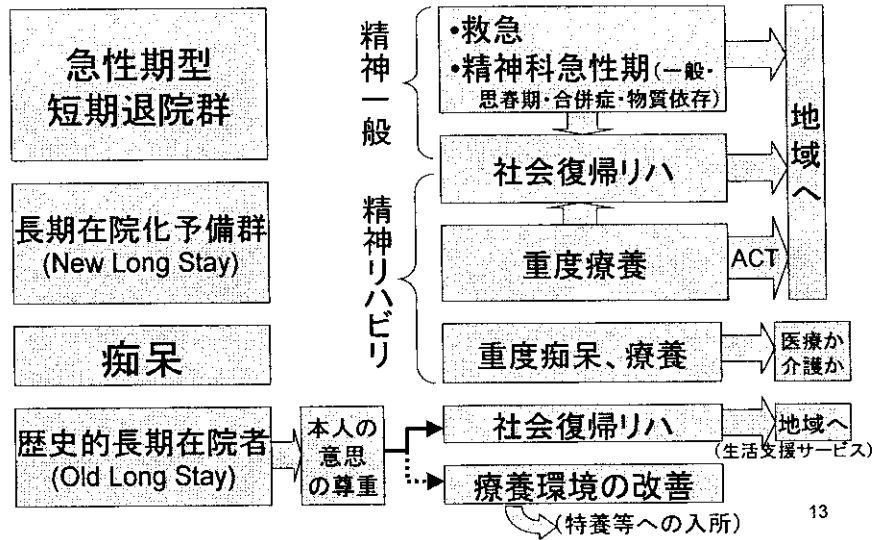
急性期型
短期退院群

長期在院化予備群
(New Long Stay)

痴呆

歴史的長期在院者
(Old Long Stay)

精神一般

精神リハビリ

•救急
•精神科急性期(一般・思春期・合併症・物質依存)

社会復帰リハ

重度療養

ACT

重度痴呆、療養

医療か介護か

地域へ

本人の意思の尊重

社会復帰リハ

地域へ
(生活支援サービス)

療養環境の改善

(特養等への入所)

13